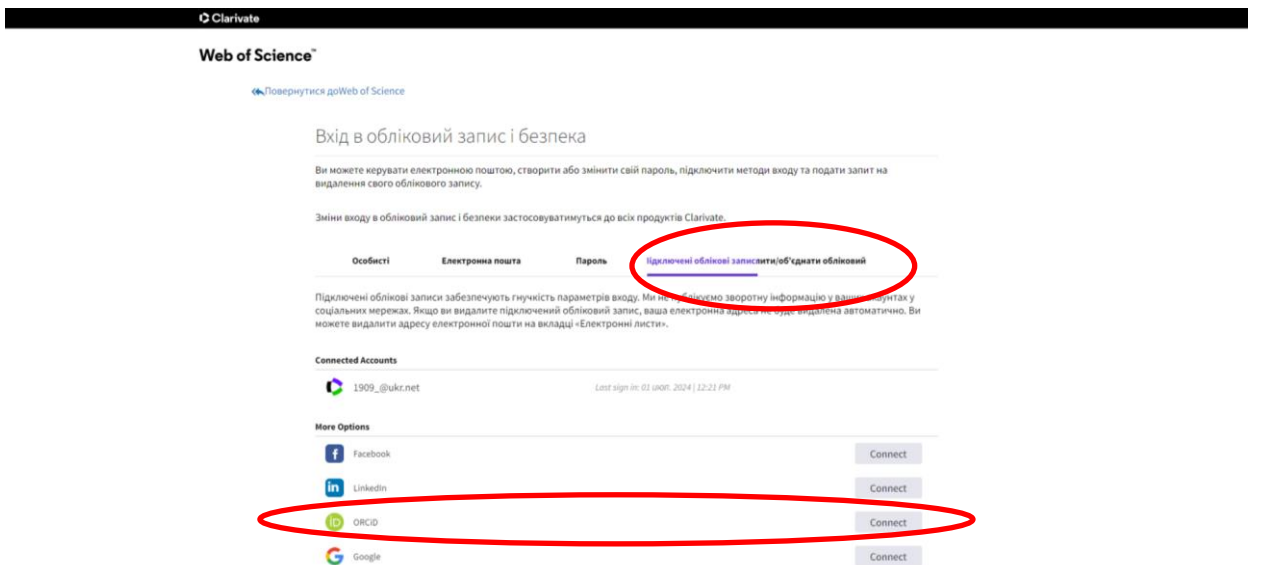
Clarivate

Web of Science™

Повернутися доWeb of Science

Вхід в обліковий запис і безпека

Ви можете керувати електронною поштою, створити або змінити свій пароль, підключити методи входу та подати запит на видалення свого облікового запису.

Зміни входу в обліковий запис і безпеки застосовуватимуться до всіх продуктів Clarivate.

Особисті Електронна пошта Пароль Підключені облікові записити/об'єднати обліковий

Підключені облікові записи забезпечують гнучкість параметрів входу. Ми не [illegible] зворотну інформацію у ваших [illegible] у соціальних мережах. Якщо ви видалите підключений обліковий запис, ваша електронна адреса не буде видалена автоматично. Ви можете видалити адресу електронної пошти на вкладці «Електронні листи».

Connected Accounts

1909_@ukr.net Last sign in: 01 лип. 2024 | 12:21 PM

More Options

Facebook Connect

LinkedIn Connect

ORCID Connect

Google Connect